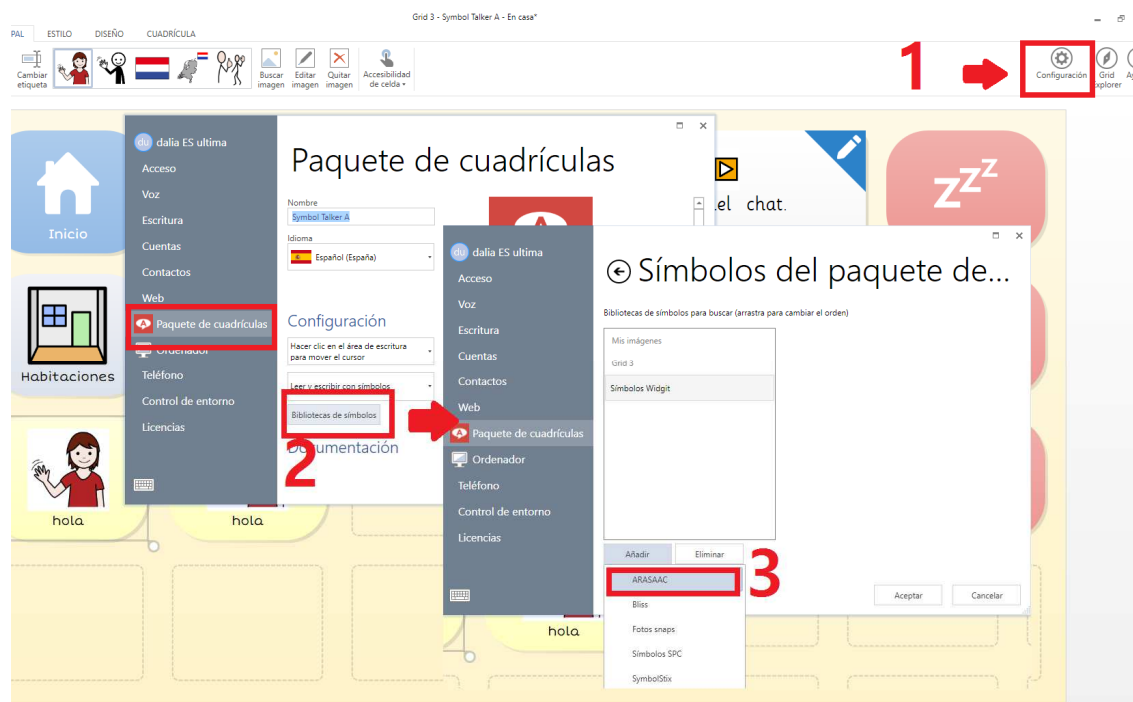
Grid 3 - Symbol Talker A - En casa*

PAL ESTILO DISEÑO CUADRÍCULA

Cambiar etiqueta

Buscar imagen

Editar imagen

Quitar imagen

Accesibilidad de celda

1

Configuración

Grid explorer

Inicio

Habitaciones

hola

hola

el chat.

hola

du dalia ES ultima

Acceso

Voz

Escritura

Cuentas

Contactos

Web

Paquete de cuadrículas

Ordenador

Teléfono

Control de entorno

Licencias

Paquete de cuadrículas

Nombre

Symbol Talker A

Idioma

Español (España)

Configuración

Hacer clic en el área de escritura para mover el cursor

Leer y escribir con símbolos

Bibliotecas de símbolos

2

Documentación

du dalia ES ultima

Acceso

Voz

Escritura

Cuentas

Contactos

Web

Paquete de cuadrículas

Ordenador

Teléfono

Control de entorno

Licencias

Símbolos del paquete de...

Bibliotecas de símbolos para buscar (arrastra para cambiar el orden)

Mis imágenes

Grid 3

Símbolos Widgit

Añadir

Eliminar

ARASAAC

3

Bliss

Fotos snaps

Símbolos SPC

SymbolStix

Aceptar

Cancelar